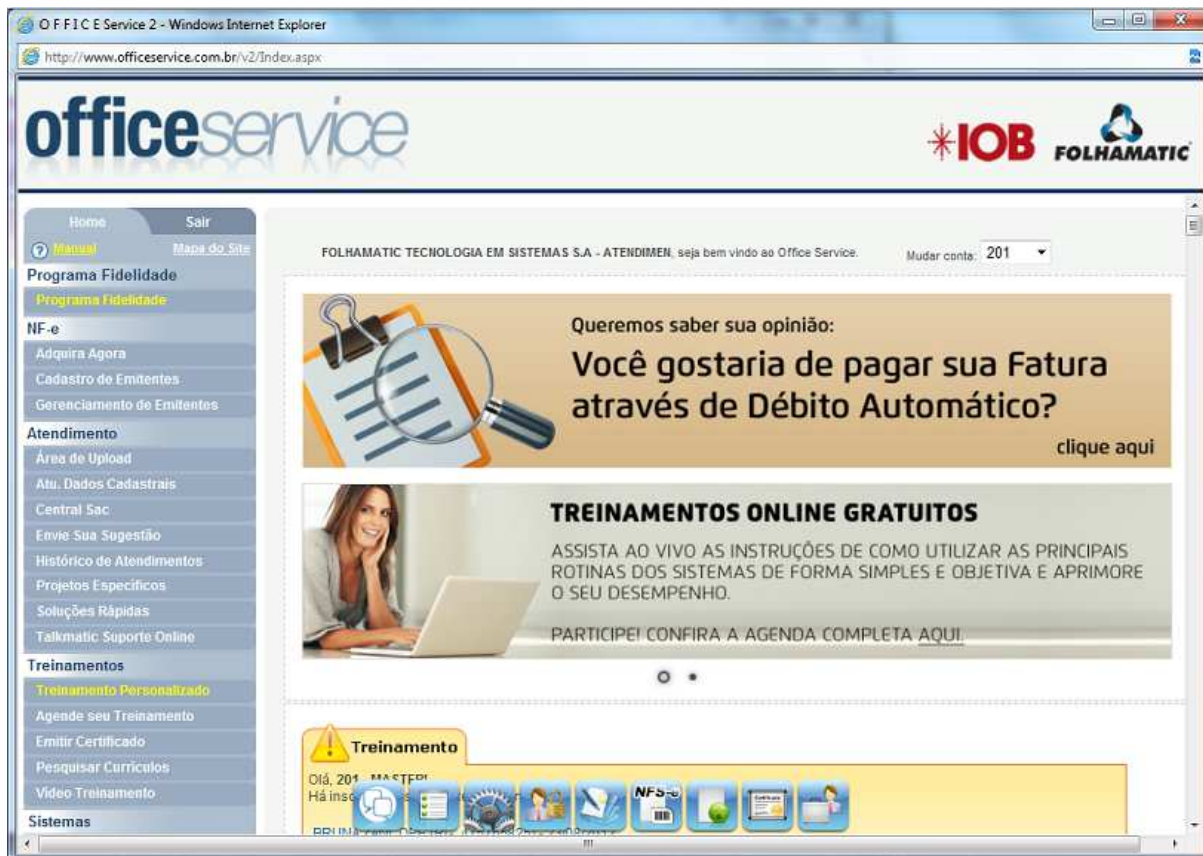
O F F I C E Service 2 - Windows Internet Explorer

http://www.officeservice.com.br/v2/Index.aspx

officeservice

IOB FOLHAMATIC

Home Sair

Manual Mapa do Site

Programa Fidelidade
Programa Fidelidade

NF-e
Adquira Agora
Cadastro de Emitentes
Gerenciamento de Emitentes

Atendimento
Área de Upload
Atu. Dados Cadastrais
Central Sac
Envie Sua Sugestão
Histórico de Atendimentos
Projetos Específicos
Soluções Rápidas
Talkmatic Suporte Online

Treinamentos
Treinamento Personalizado
Agende seu Treinamento
Emitir Certificado
Pesquisar Currículos
Vídeo Treinamento

Sistemas

FOLHAMATIC TECNOLOGIA EM SISTEMAS S.A - ATENDIMEN, seja bem vindo ao Office Service.

Mudar conta: 201

Queremos saber sua opinião:
Você gostaria de pagar sua Fatura através de Débito Automático?
clique aqui

TREINAMENTOS ONLINE GRATUITOS
ASSISTA AO VIVO AS INSTRUÇÕES DE COMO UTILIZAR AS PRINCIPAIS ROTINAS DOS SISTEMAS DE FORMA SIMPLES E OBJETIVA E APRIMORE O SEU DESEMPENHO.

PARTICIPE! CONFIRA A AGENDA COMPLETA AQUI.

Treinamento

Olá, 201 - MASTER!
Há ins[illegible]

BRUNA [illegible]

NFS-e